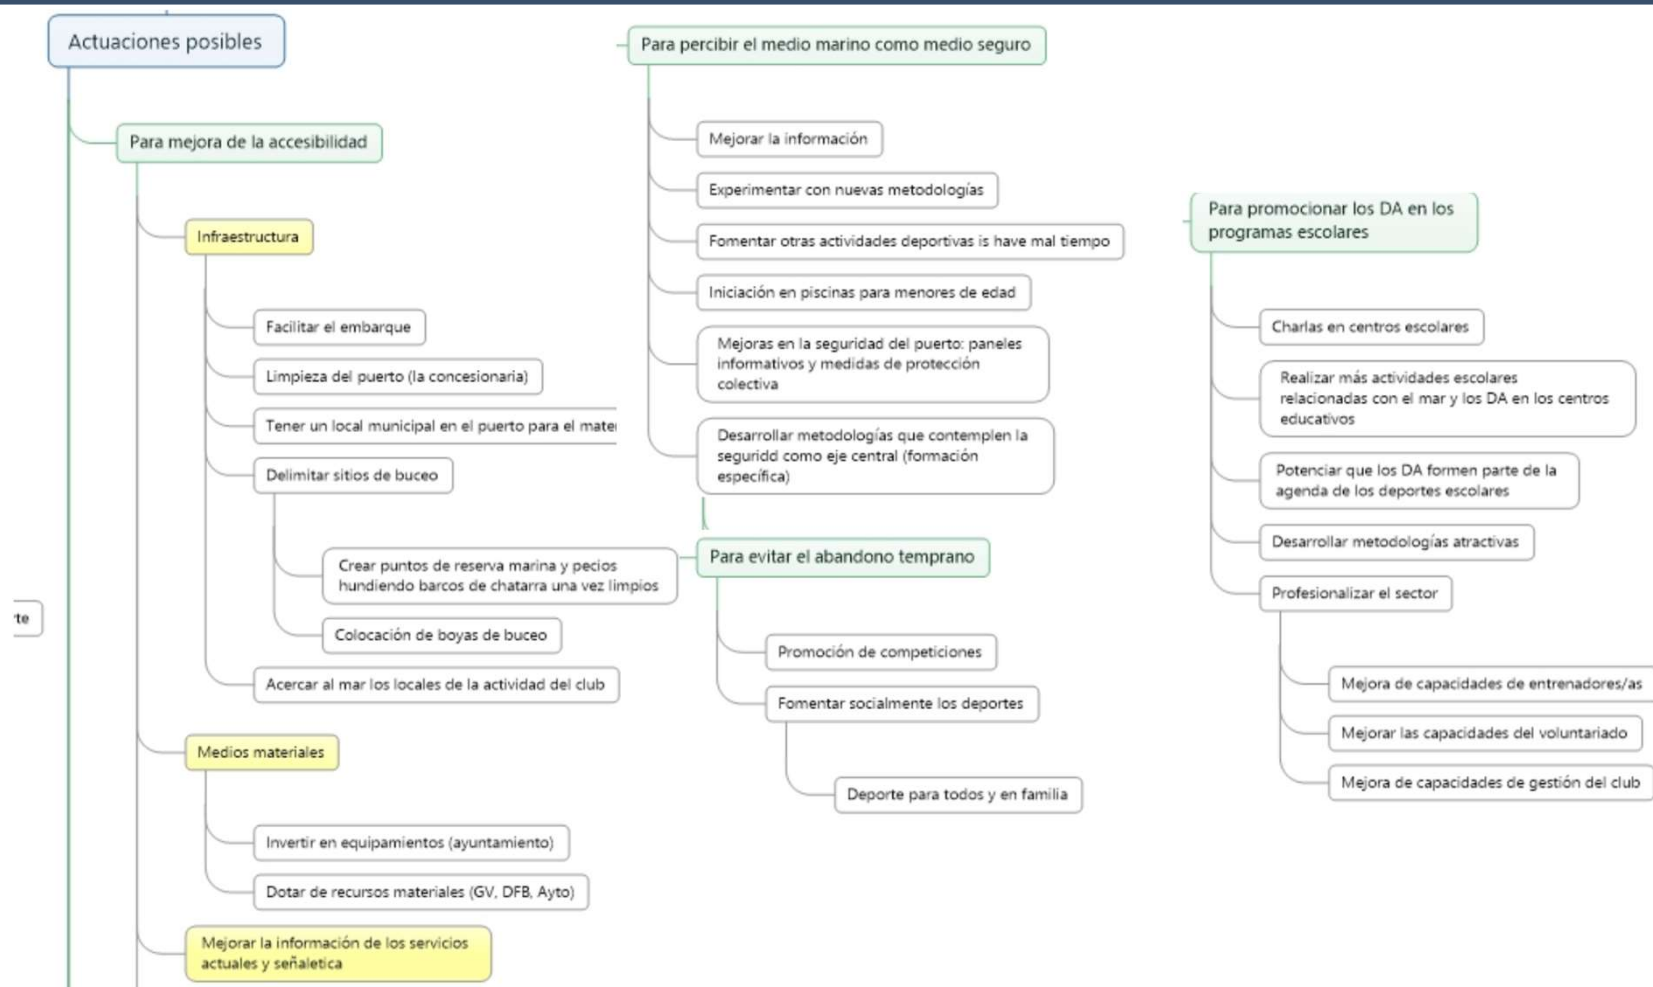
Actuaciones posibles

Para mejora de la accesibilidad

Infraestructura

Facilitar el embarque

Limpieza del puerto (la concesionaria)

Tener un local municipal en el puerto para el mate

Delimitar sitios de buceo

Crear puntos de reserva marina y pecios hundiendo barcos de chatarra una vez limpios

Colocación de boyas de buceo

Acercar al mar los locales de la actividad del club

Medios materiales

Invertir en equipamientos (ayuntamiento)

Dotar de recursos materiales (GV, DFB, Ayto)

Mejorar la información de los servicios actuales y señaletica

te

Para percibir el medio marino como medio seguro

Mejorar la información

Experimentar con nuevas metodologías

Fomentar otras actividades deportivas is have mal tiempo

Iniciación en piscinas para menores de edad

Mejoras en la seguridad del puerto: paneles informativos y medidas de protección colectiva

Desarrollar metodologías que contemplen la seguridd como eje central (formación específica)

Para evitar el abandono temprano

Promoción de competiciones

Fomentar socialmente los deportes

Deporte para todos y en familia

Para promocionar los DA en los programas escolares

Charlas en centros escolares

Realizar más actividades escolares relacionadas con el mar y los DA en los centros educativos

Potenciar que los DA formen parte de la agenda de los deportes escolares

Desarrollar metodologías atractivas

Profesionalizar el sector

Mejora de capacidades de entrenadores/as

Mejorar las capacidades del voluntariado

Mejora de capacidades de gestión del club